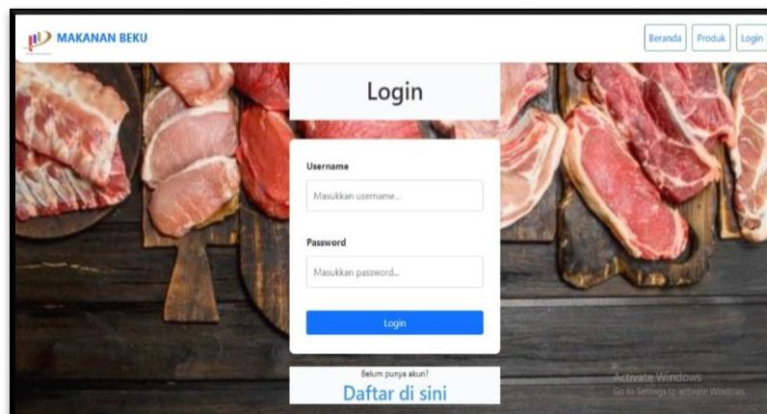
MAKANAN BEKU

Beranda Produk Login

Login

Username

Masukkan username...

Password

Masukkan password...

Login

Belum punya akun?

Daftar di sini

Activate Windows
Go to Settings to activate Windows.